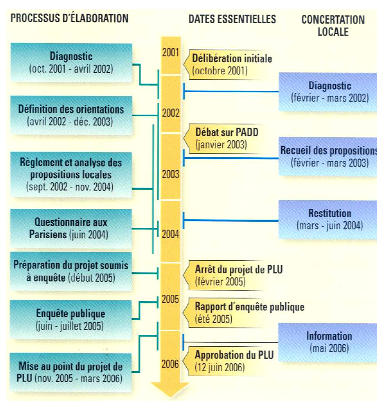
PROCESSUS D'ÉLABORATION

DATES ESSENTIELLES

CONCERTATION LOCALE

Diagnostic (oct. 2001 - avril 2002)

2001

Délibération initiale (octobre 2001)

Diagnostic (février - mars 2002)

Définition des orientations (avril 2002 - déc. 2003)

2002

Débat sur PADD (janvier 2003)

Recueil des propositions (février - mars 2003)

Règlement et analyse des propositions locales (sept. 2002 - nov. 2004)

2003

Questionnaire aux Parisiens (juin 2004)

2004

Restitution (mars - juin 2004)

Préparation du projet soumis à enquête (début 2005)

Arrêt du projet de PLU (février 2005)

2005

Enquête publique (juin - juillet 2005)

Rapport d'enquête publique (été 2005)

Information (mai 2006)

Mise au point du projet de PLU (nov. 2005 - mars 2006)

2006

Approbation du PLU (12 juin 2006)